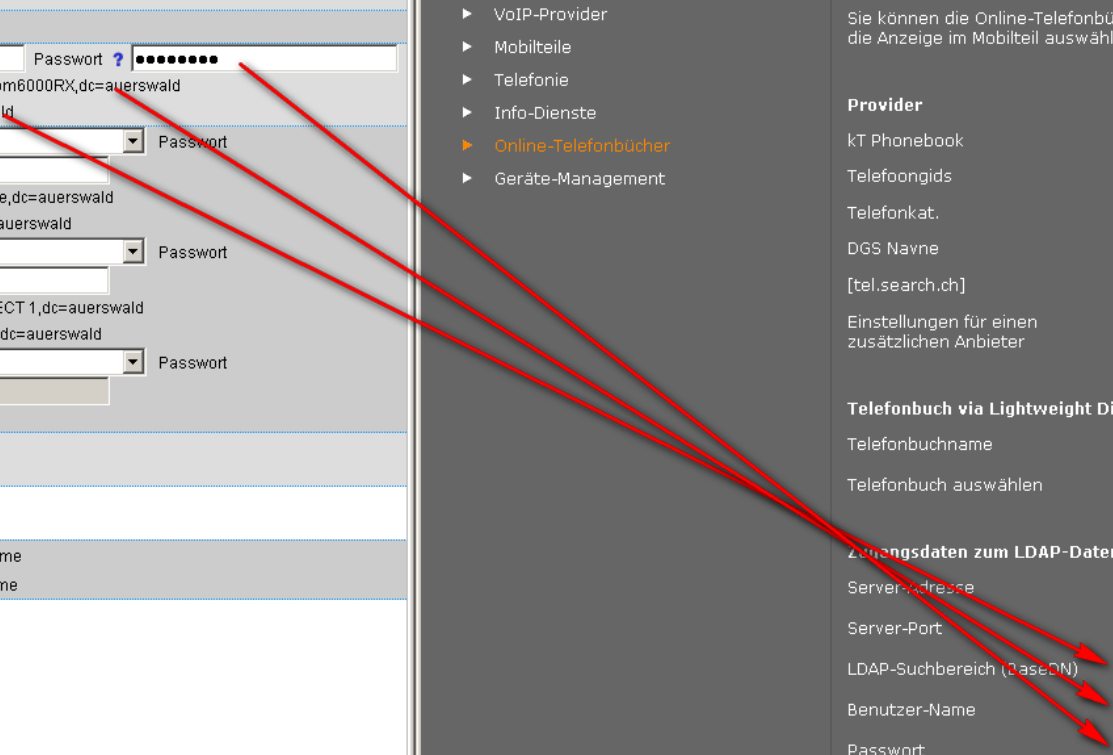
Passwort ? ••••••••
om6000RX,dc=auerswald
ld
Passwort
e,dc=auerswald
auerswald
Passwort
ECT 1,dc=auerswald
dc=auerswald
Passwort
me
me

VoIP-Provider
Mobilteile
Telefonie
Info-Dienste
Online-Telefonbücher
Geräte-Management

Sie können die Online-Telefonbü
die Anzeige im Mobilteil auswähl

Provider
kT Phonebook
Telefoongids
Telefonkat.
DGS Navne
[tel.search.ch]
Einstellungen für einen zusätzlichen Anbieter

Telefonbuch via Lightweight Di
Telefonbuchname
Telefonbuch auswählen

Z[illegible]gangsdaten zum LDAP-Dater
Server-Adresse
Server-Port
LDAP-Suchbereich (BaseDN)
Benutzer-Name
Passwort